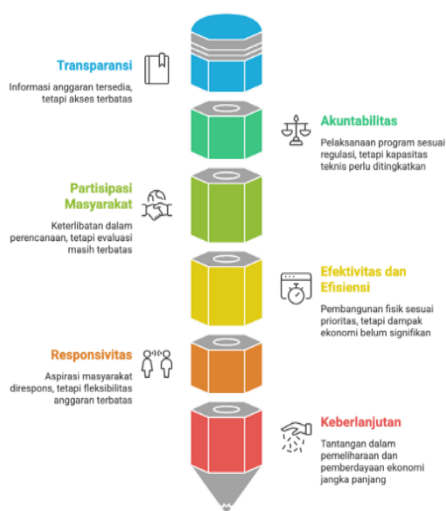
Transparansi

Informasi anggaran tersedia, tetapi akses terbatas

Akuntabilitas

Pelaksanaan program sesuai regulasi, tetapi kapasitas teknis perlu ditingkatkan

Partisipasi Masyarakat

Keterlibatan dalam perencanaan, tetapi evaluasi masih terbatas

Efektivitas dan Efisiensi

Pembangunan fisik sesuai prioritas, tetapi dampak ekonomi belum signifikan

Responsivitas

Aspirasi masyarakat direspons, tetapi fleksibilitas anggaran terbatas

Keberlanjutan

Tantangan dalam pemeliharaan dan pemberdayaan ekonomi jangka panjang